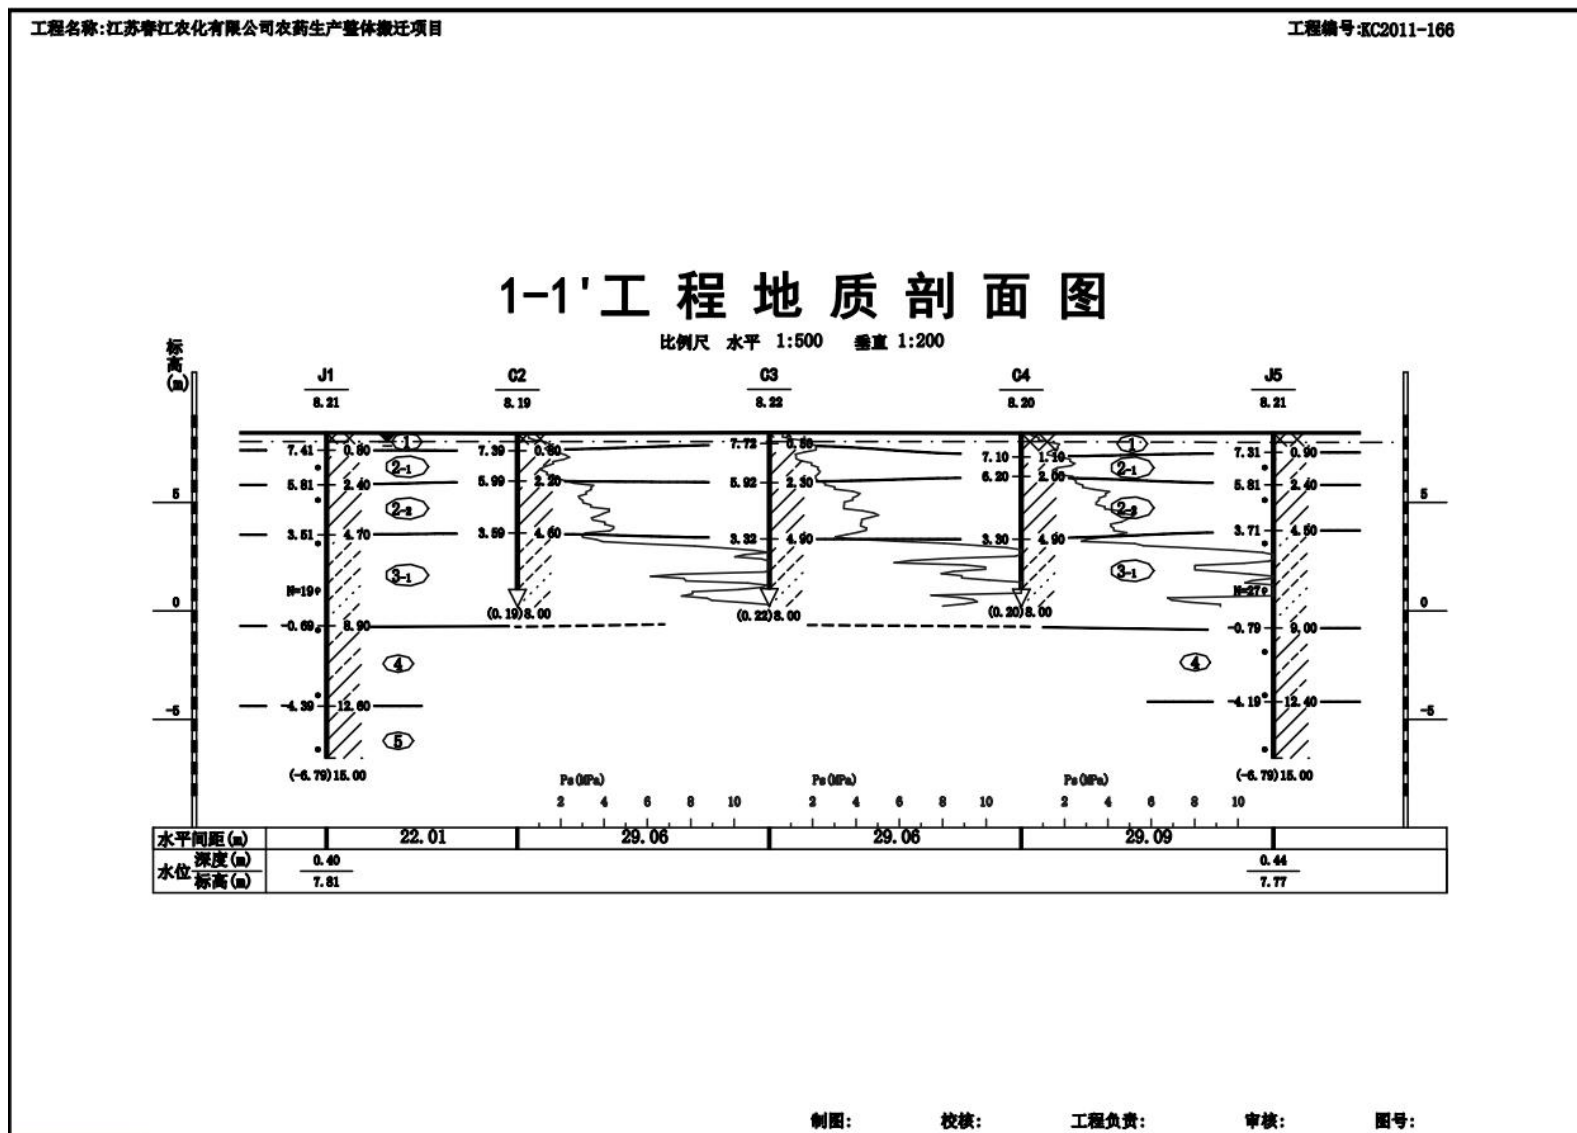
工程名称:江苏春江农化有限公司农药生产整体搬迁项目

工程编号:KC2011-166

1-1'工 程 地 质 剖 面 图

比例尺 水平 1:500 垂直 1:200

标高(m)

J1
8.21

C2
8.19

C3
8.22

C4
8.20

J5
8.21

5
0
-5

7.41 0.80
5.81 2.40
3.51 4.70
N=19
-0.69 8.90
-4.39 12.60
(-6.79) 15.00

7.39 0.80
5.99 2.20
3.59 4.60
(0.19) 8.00

7.72 0.50
5.92 2.30
3.32 4.90
(0.22) 8.00

7.10 1.10
6.20 2.00
3.30 4.90
(0.20) 8.00

7.31 0.90
5.81 2.40
3.71 4.50
N=27
-0.79 9.00
-4.19 12.40
(-6.79) 15.00

①
②-1
②-2
③-1
④
⑤

Ps (MPa)
2 4 6 8 10

Ps (MPa)
2 4 6 8 10

Ps (MPa)
2 4 6 8 10

| 水平间距(m) | 22.01 | 29.06 | 29.06 | 29.09 |
|---|---|---|---|---|
| 水位 深度(m) | 0.40 | | | 0.44 |
| 水位 标高(m) | 7.81 | | | 7.77 |

制图: 校核: 工程负责: 审核: 图号: